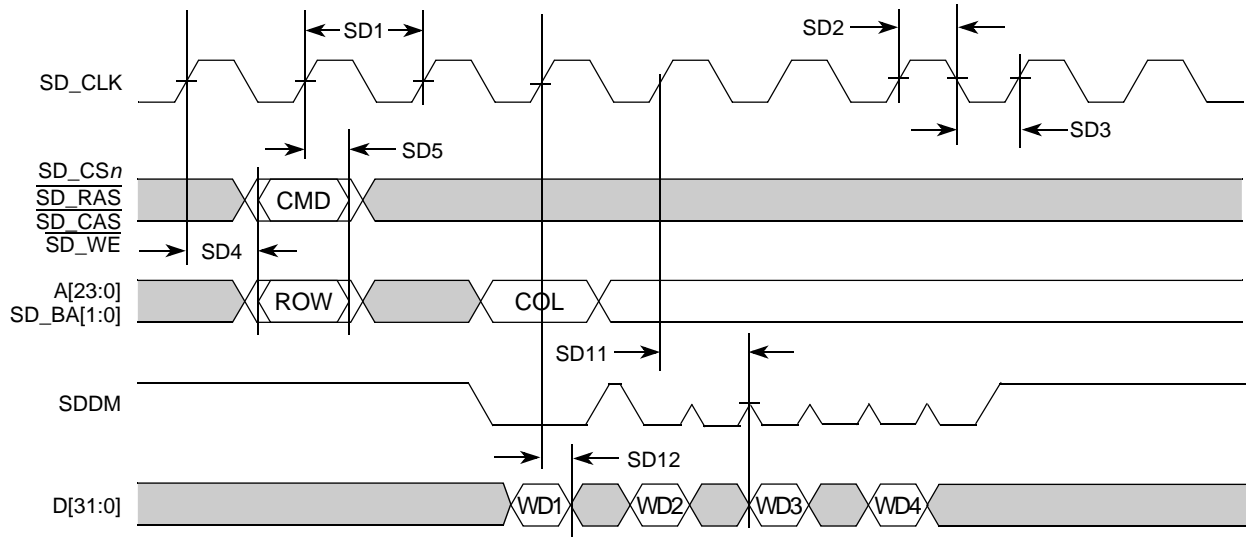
SD1

SD2

SD_CLK

SD3

SD5

SD_CS*n*
$\overline{\text{SD\_RAS}}$
$\overline{\text{SD\_CAS}}$
$\overline{\text{SD\_WE}}$

CMD

SD4

A[23:0]
SD_BA[1:0]

ROW

COL

SD11

SDDM

SD12

D[31:0]

WD1

WD2

WD3

WD4